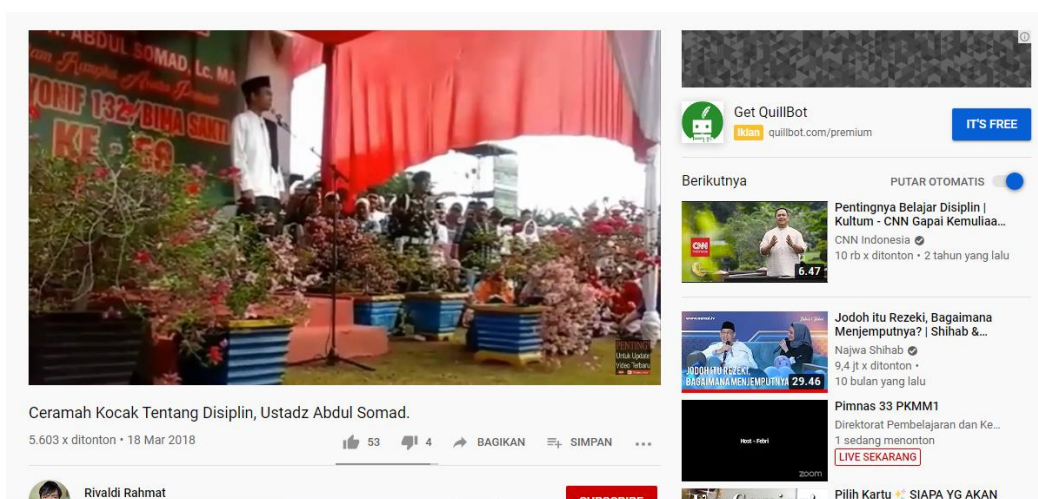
H. ABDUL SOMAD, Lc. MA
YONIF 132/BIMA SAKTI
KE-59
PENTING
Untuk Update
Video Terbaru

Ceramah Kocak Tentang Disiplin, Ustadz Abdul Somad.

5.603 x ditonton • 18 Mar 2018

53 4 BAGIKAN SIMPAN ...

Rivaldi Rahmat

SUBSCRIBE

Get QuillBot
Iklan quillbot.com/premium
IT'S FREE

Berikutnya
PUTAR OTOMATIS

Pentingnya Belajar Disiplin | Kultum - CNN Gapai Kemuliaa...
CNN Indonesia
10 rb x ditonton • 2 tahun yang lalu
6.47

Jodoh itu Rezeki, Bagaimana Menjemputnya? | Shihab &...
Najwa Shihab
9,4 jt x ditonton • 10 bulan yang lalu
JODOH ITU REZEKI, BAGAIMANA MENJEMPUTNYA 29.46

Pimnas 33 PKMM1
Direktorat Pembelajaran dan Ke...
1 sedang menonton
LIVE SEKARANG
Host - Febri
zoom

Pilih Kartu SIAPA YG AKAN